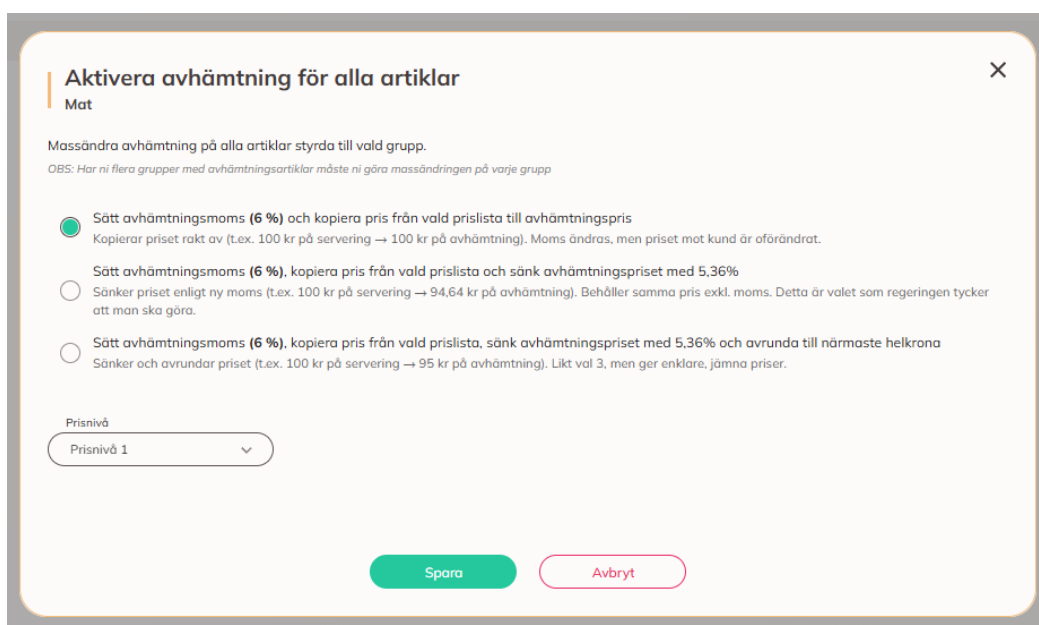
Aktivera avhämtning för alla artiklar
Mat

×

Massändra avhämtning på alla artiklar styrda till vald grupp.

OBS: Har ni flera grupper med avhämtningsartiklar måste ni göra massändringen på varje grupp

Sätt avhämtningsmoms **(6 %)** och kopiera pris från vald prislista till avhämtningspris
Kopierar priset rakt av (t.ex. 100 kr på servering → 100 kr på avhämtning). Moms ändras, men priset mot kund är oförändrat.

Sätt avhämtningsmoms **(6 %)**, kopiera pris från vald prislista och sänk avhämtningspriset med 5,36%
Sänker priset enligt ny moms (t.ex. 100 kr på servering → 94,64 kr på avhämtning). Behåller samma pris exkl. moms. Detta är valet som regeringen tycker att man ska göra.

Sätt avhämtningsmoms **(6 %)**, kopiera pris från vald prislista, sänk avhämtningspriset med 5,36% och avrunda till närmaste helkrona
Sänker och avrundar priset (t.ex. 100 kr på servering → 95 kr på avhämtning). Likt val 3, men ger enklare, jämna priser.

Prisnivå
Prisnivå 1

Spara
Avbryt